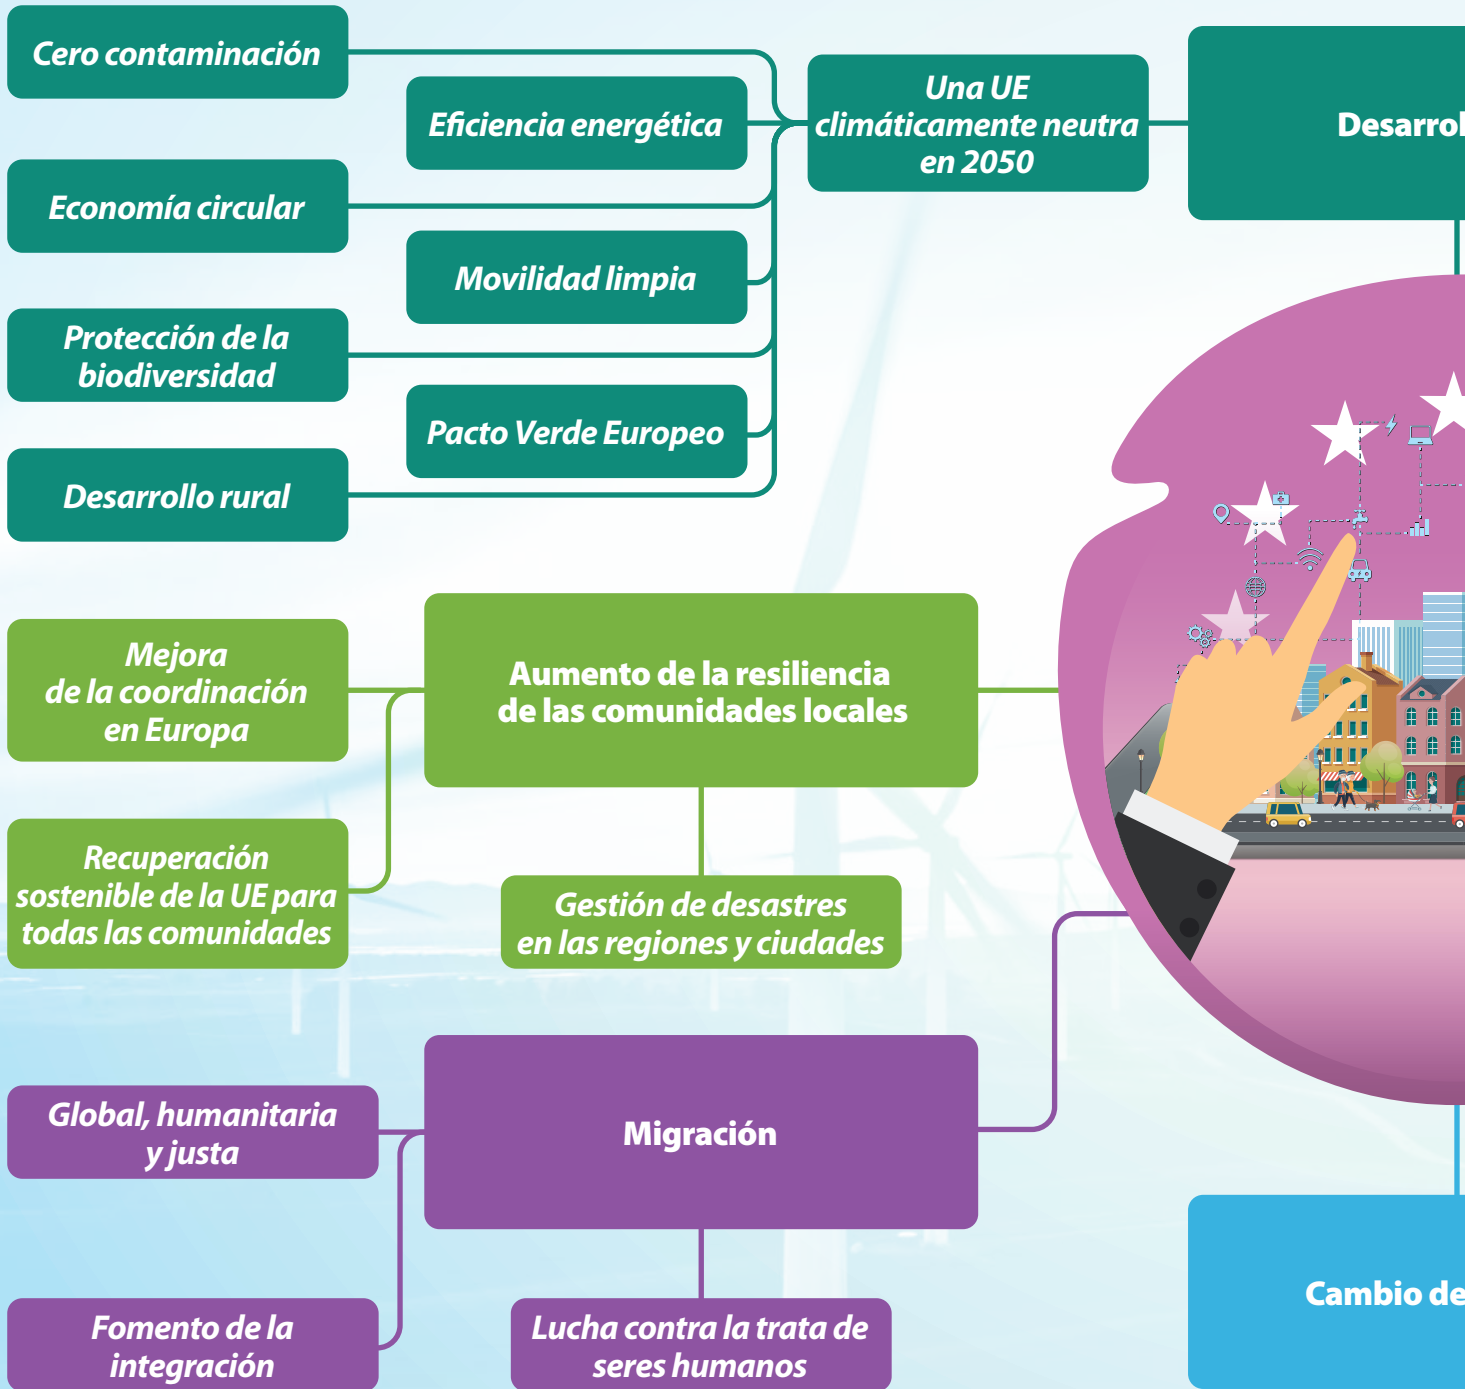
Cero contaminación

Eficiencia energética

Una UE climáticamente neutra en 2050

Desarrol

Economía circular

Movilidad limpia

Protección de la biodiversidad

Pacto Verde Europeo

Desarrollo rural

Mejora de la coordinación en Europa

Aumento de la resiliencia de las comunidades locales

Recuperación sostenible de la UE para todas las comunidades

Gestión de desastres en las regiones y ciudades

Global, humanitaria y justa

Migración

Fomento de la integración

Lucha contra la trata de seres humanos

Cambio de